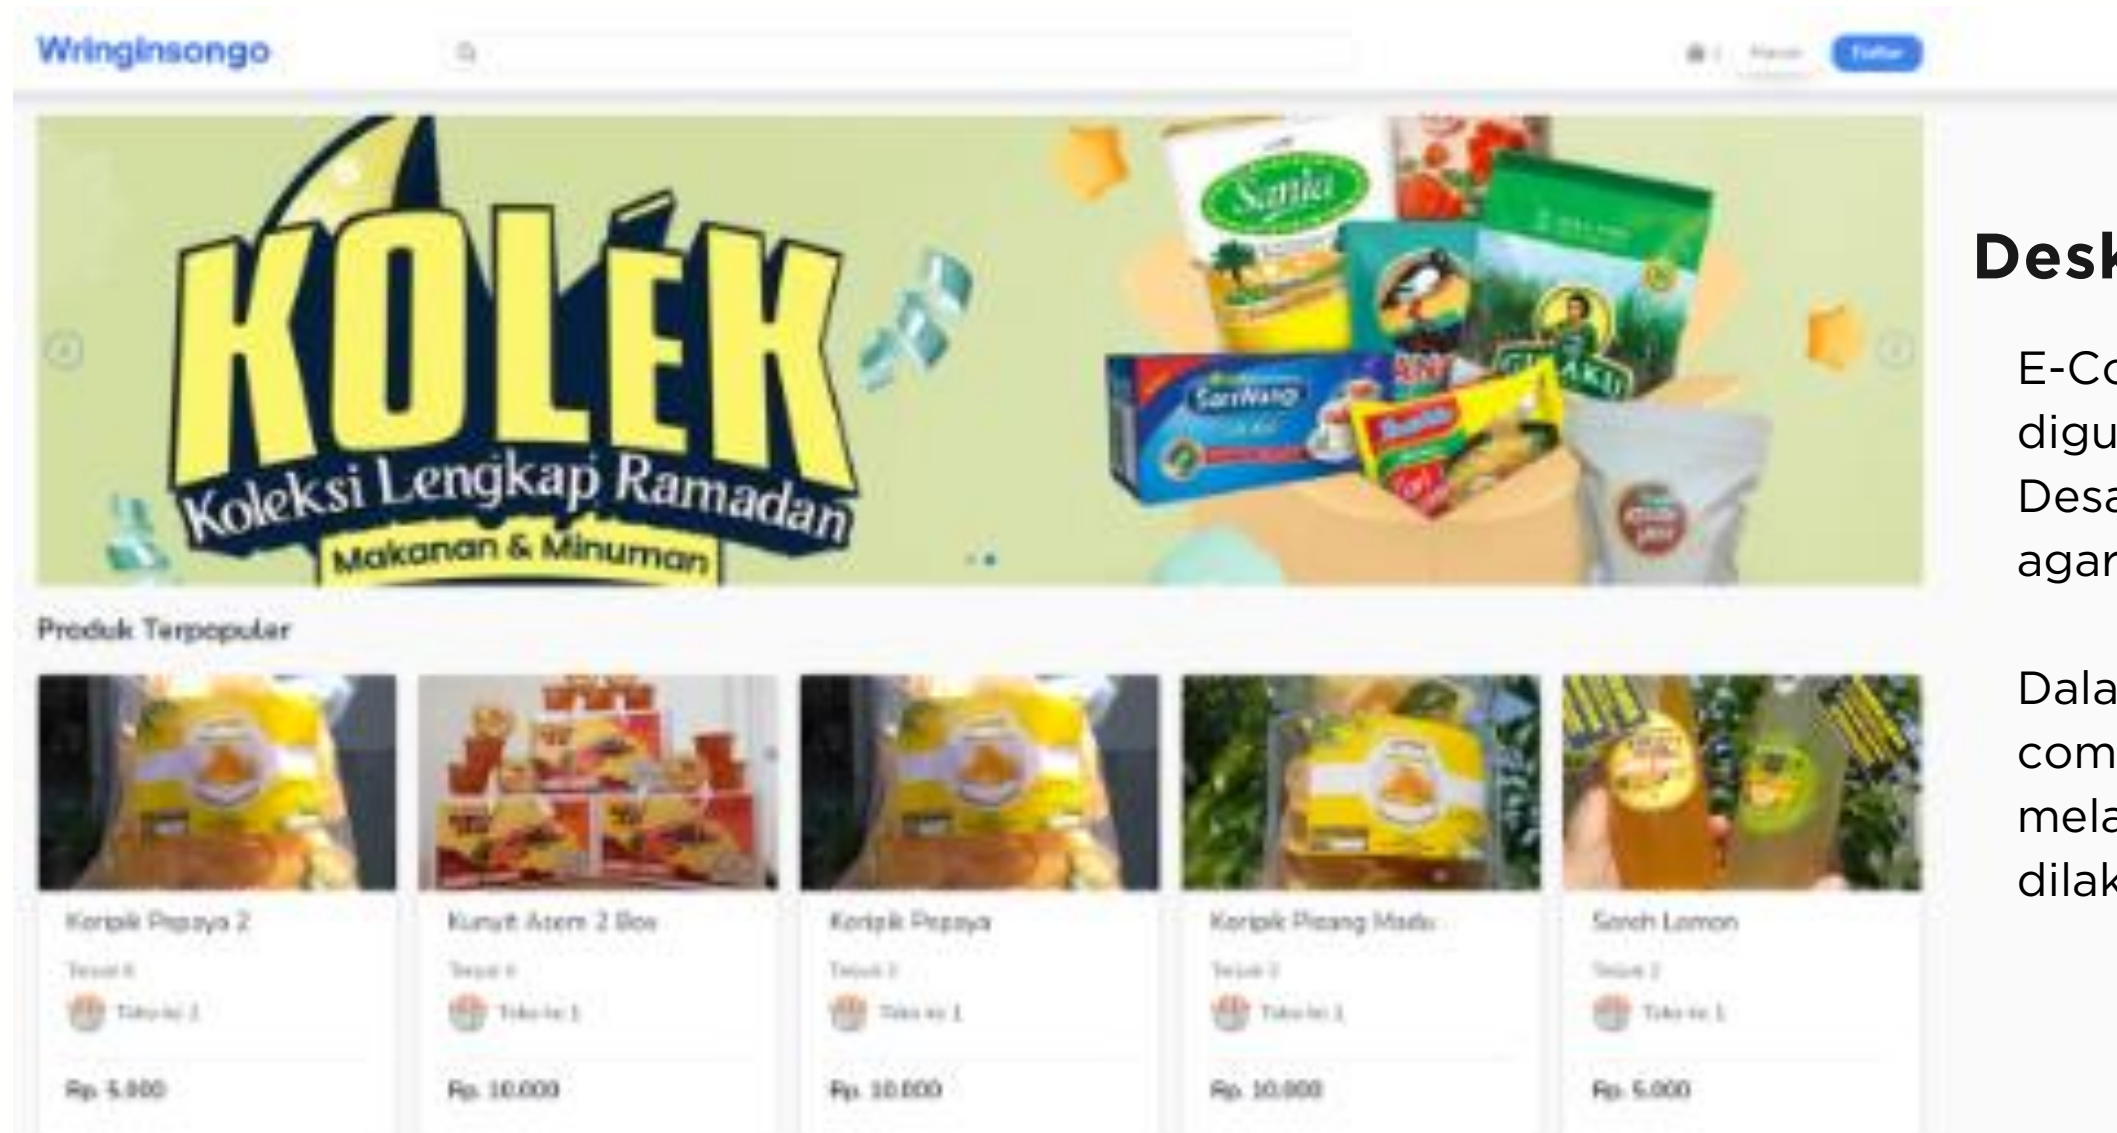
Wringinsongo

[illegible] Masuk Daftar

KOLEK
Koleksi Lengkap Ramadan
Makanan & Minuman

Sania

SariWangi

Produk Terpopuler

Keripik Pepaya 2
Terjual 6
Toko ke 1
Rp. 5.000

Kunyit Asem 2 Box
Terjual 4
Toko ke 1
Rp. 10.000

Keripik Pepaya
Terjual 3
Toko ke 1
Rp. 10.000

Keripik Pisang Madu
Terjual 3
Toko ke 1
Rp. 10.000

Sereh Lemon
Terjual 2
Toko ke 1
Rp. 5.000

Desk

E-Co
digu
Desa
agar

Dala
com
mela
dilak